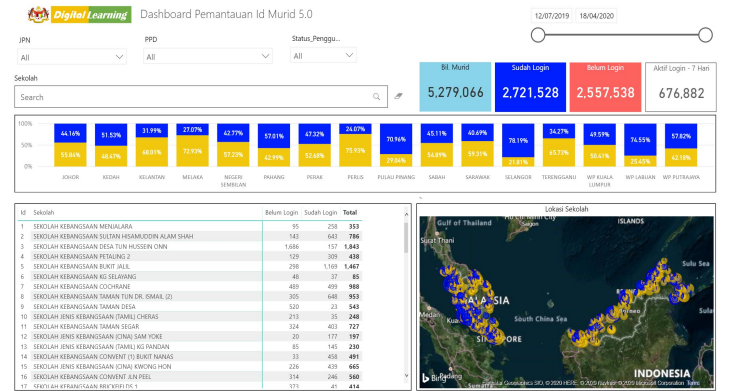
Digital Learning Dashboard Pemantauan Id Murid 5.0

12/07/2019 18/04/2020

JPN
All

PPD
All

Status_Penggu...
All

Sekolah
Search

Bil. Murid
5,279,066

Sudah Login
2,721,528

Belum Login
2,557,538

Aktif Login - 7 Hari
676,882

100%
50%
0%

| | JOHOR | KEDAH | KELANTAN | MELAKA | NEGERI SEMBILAN | PAHANG | PERAK | PERLIS | PULAU PINANG | SABAH | SARAWAK | SELANGOR | TERENGGANU | WP KUALA LUMPUR | WP LABUAN | WP PUTRAJAYA |
|---|---|---|---|---|---|---|---|---|---|---|---|---|---|---|---|---|
| | 44.16% | 51.53% | 31.99% | 27.07% | 42.77% | 57.01% | 47.32% | 24.07% | 70.96% | 45.11% | 40.69% | 78.19% | 34.27% | 49.59% | 74.55% | 57.82% |
| | 55.84% | 48.47% | 68.01% | 72.93% | 57.23% | 42.99% | 52.68% | 75.93% | 29.04% | 54.89% | 59.31% | 21.81% | 65.73% | 50.41% | 25.45% | 42.18% |

| Id | Sekolah | Belum Login | Sudah Login | Total |
|---|---|---|---|---|
| 1 | SEKOLAH KEBANGSAAN MENJALARA | 95 | 258 | 353 |
| 2 | SEKOLAH KEBANGSAAN SULTAN HISAMUDDIN ALAM SHAH | 143 | 643 | 786 |
| 3 | SEKOLAH KEBANGSAAN DESA TUN HUSSEIN ONN | 1,686 | 157 | 1,843 |
| 4 | SEKOLAH KEBANGSAAN PETALING 2 | 129 | 309 | 438 |
| 5 | SEKOLAH KEBANGSAAN BUKIT JALIL | 298 | 1,169 | 1,467 |
| 6 | SEKOLAH KEBANGSAAN KG SELAYANG | 48 | 37 | 85 |
| 7 | SEKOLAH KEBANGSAAN COCHRANE | 489 | 499 | 988 |
| 8 | SEKOLAH KEBANGSAAN TAMAN TUN DR. ISMAIL (2) | 305 | 648 | 953 |
| 9 | SEKOLAH KEBANGSAAN TAMAN DESA | 520 | 23 | 543 |
| 10 | SEKOLAH JENIS KEBANGSAAN (TAMIL) CHERAS | 213 | 35 | 248 |
| 11 | SEKOLAH KEBANGSAAN TAMAN SEGAR | 324 | 403 | 727 |
| 12 | SEKOLAH JENIS KEBANGSAAN (CINA) SAM YOKE | 20 | 177 | 197 |
| 13 | SEKOLAH JENIS KEBANGSAAN (TAMIL) KG PANDAN | 85 | 145 | 230 |
| 14 | SEKOLAH KEBANGSAAN CONVENT (1) BUKIT NANAS | 33 | 458 | 491 |
| 15 | SEKOLAH JENIS KEBANGSAAN (CINA) KWONG HON | 226 | 439 | 665 |
| 16 | SEKOLAH KEBANGSAAN CONVENT JLN PEEL | 314 | 246 | 560 |
| 17 | SEKOLAH KEBANGSAAN BRICKFIELDS 1 | 373 | 41 | 414 |

Lokasi Sekolah
Gulf of Thailand
ISLANDS
MALAYSIA
South China Sea
INDONESIA
Bing
© 2020 HERE, © 2020 Microsoft Corporation Terms